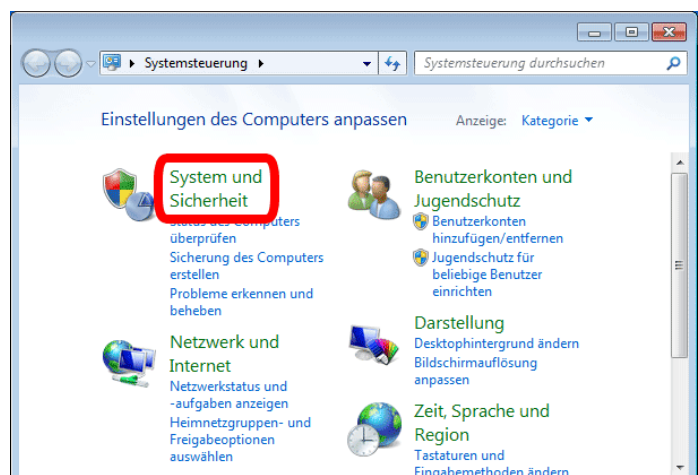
Systemsteuerung ▸

Systemsteuerung durchsuchen

Einstellungen des Computers anpassen

Anzeige: Kategorie ▾

System und Sicherheit

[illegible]tatus des Computers überprüfen

Sicherung des Computers erstellen

Probleme erkennen und beheben

Netzwerk und Internet

Netzwerkstatus und -aufgaben anzeigen

Heimnetzgruppen- und Freigabeoptionen auswählen

Benutzerkonten und Jugendschutz

Benutzerkonten hinzufügen/entfernen

Jugendschutz für beliebige Benutzer einrichten

Darstellung

Desktophintergrund ändern

Bildschirmauflösung anpassen

Zeit, Sprache und Region

Tastaturen und Eingabemethoden ändern